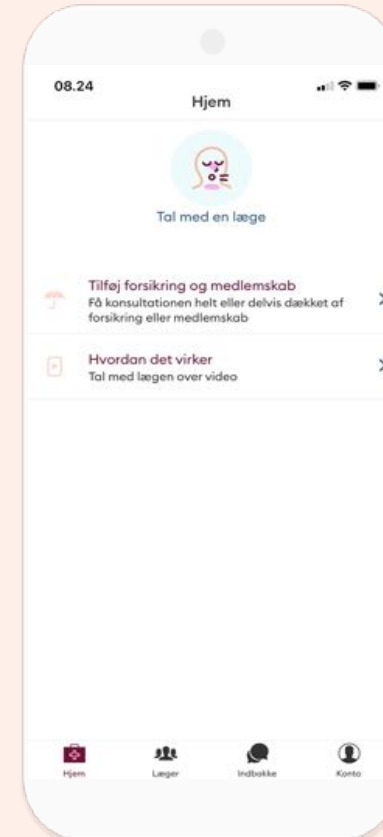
08.24

Hjem

Tal med en læge

Tilføj forsikring og medlemskab
Få konsultationen helt eller delvis dækket af forsikring eller medlemskab

Hvordan det virker
Tal med lægen over video

Hjem
Læger
Indbakke
Konto